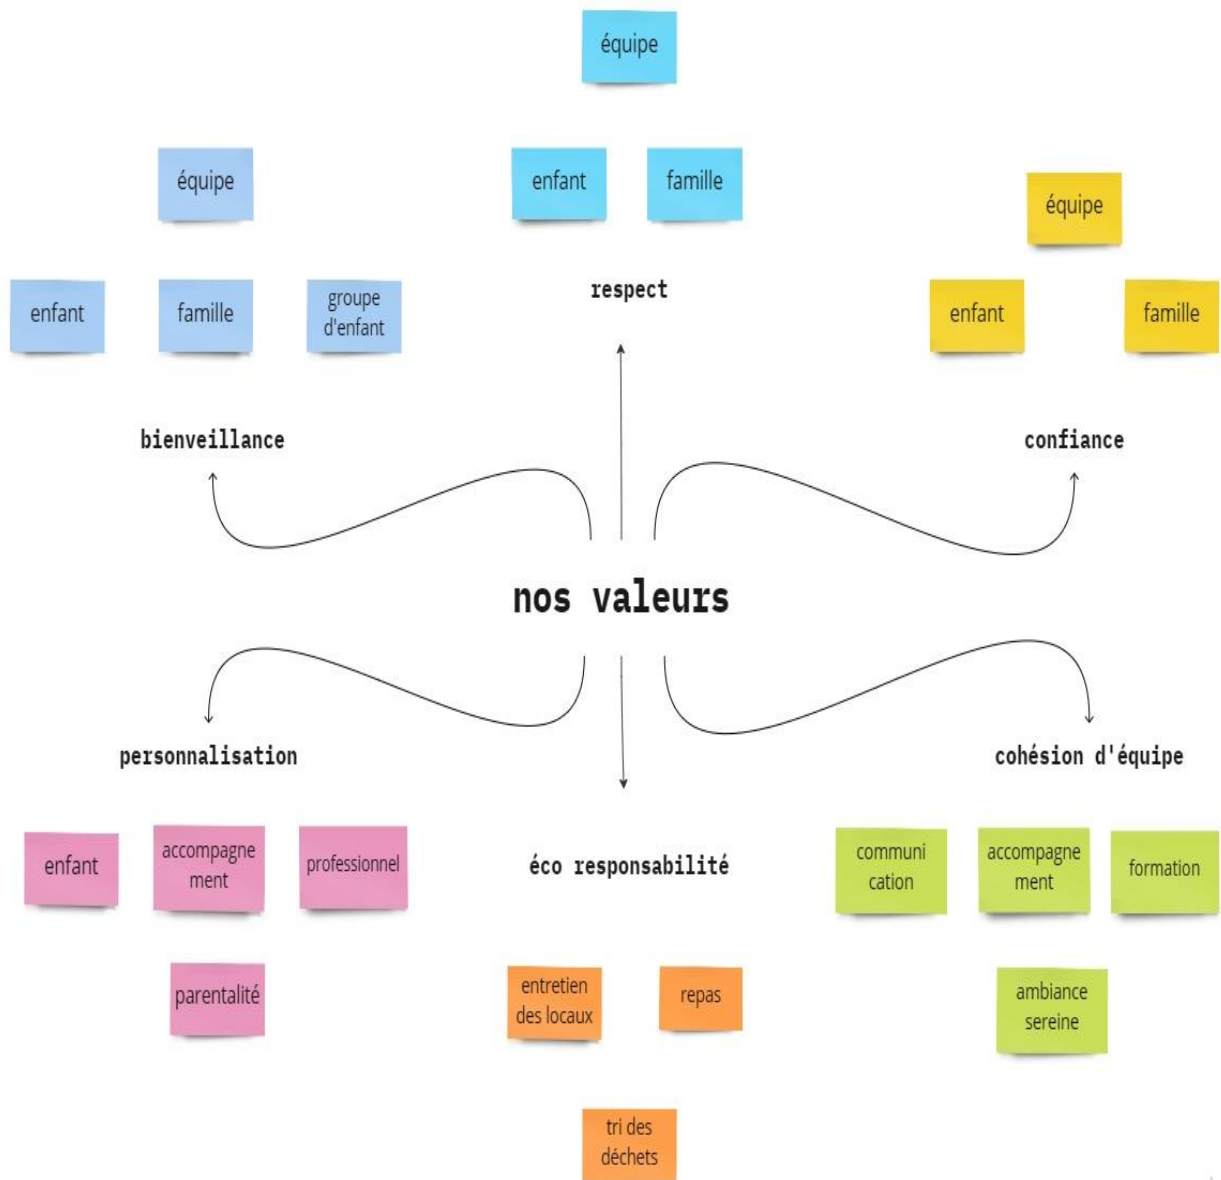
équipe

enfant

famille

respect

équipe

enfant

famille

groupe d'enfant

bienveillance

équipe

enfant

famille

confiance

nos valeurs

personnalisation

enfant

accompagnement

professionnel

parentalité

éco responsabilité

entretien des locaux

repas

tri des déchets

cohésion d'équipe

communication

accompagnement

formation

ambiance sereine